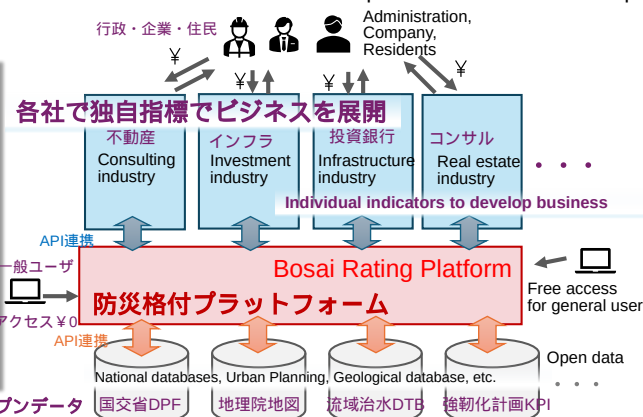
行政・企業・住民

Administration, Company, Residents

¥

¥

¥

¥

各社で独自指標でビジネスを展開

不動産
Consulting industry

インフラ
Investment industry

投資銀行
Infrastructure industry

コンサル
Real estate industry

・・・

Individual indicators to develop business

API連携

一般ユーザ

アクセス¥0

Bosai Rating Platform

防災格付プラットフォーム

Free access for general user

API連携

Open data

National databases, Urban Planning, Geological database, etc.

・・・

ンデータ

国交省DPF

地理院地図

流域治水DTB

強靭化計画KPI